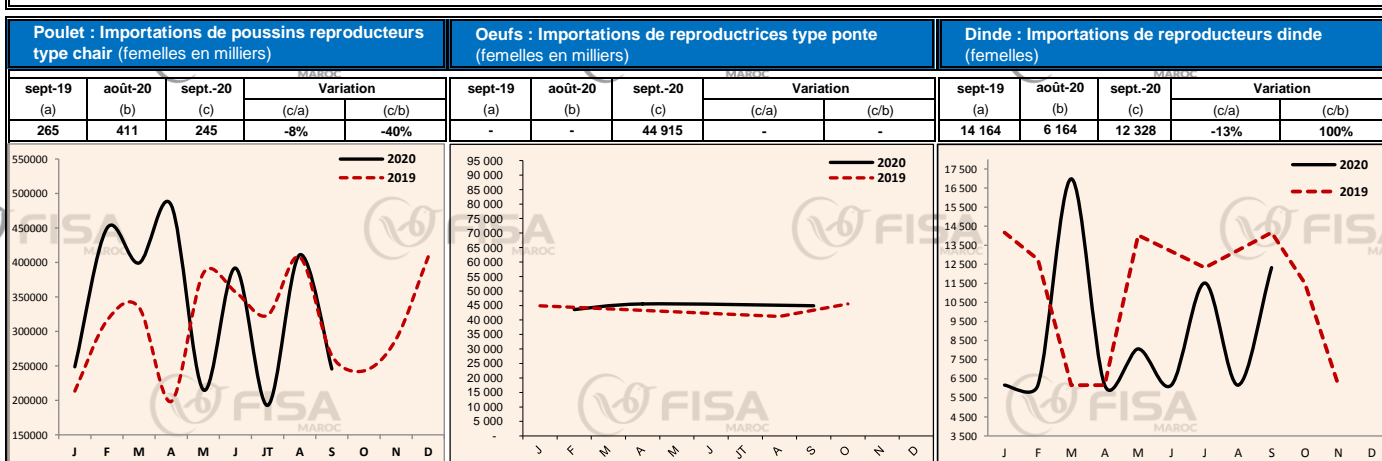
**Poulet : Importations de poussins reproducteurs type chair** (femelles en milliers)

| sept-19 | août-20 | sept.-20 | Variation | |
|---|---|---|---|---|
| (a) | (b) | (c) | (c/a) | (c/b) |
| 265 | 411 | 245 | -8% | -40% |

550000
500000
450000
400000
350000
300000
250000
200000
150000

2020
2019

J F M A M J JT A S O N D

**Oeufs : Importations de reproductrices type ponte** (femelles en milliers)

| sept-19 | août-20 | sept.-20 | Variation | |
|---|---|---|---|---|
| (a) | (b) | (c) | (c/a) | (c/b) |
| - | - | 44 915 | - | - |

95 000
90 000
85 000
80 000
75 000
70 000
65 000
60 000
55 000
50 000
45 000
40 000
35 000
30 000
25 000
20 000
15 000
10 000
5 000
-

2020
2019

J F M A M J JT A S O N D

**Dinde : Importations de reproducteurs dinde** (femelles)

| sept-19 | août-20 | sept.-20 | Variation | |
|---|---|---|---|---|
| (a) | (b) | (c) | (c/a) | (c/b) |
| 14 164 | 6 164 | 12 328 | -13% | 100% |

17 500
16 500
15 500
14 500
13 500
12 500
11 500
10 500
9 500
8 500
7 500
6 500
5 500
4 500
3 500

2020
2019

J F M A M J J A S O N D

FISA MAROC